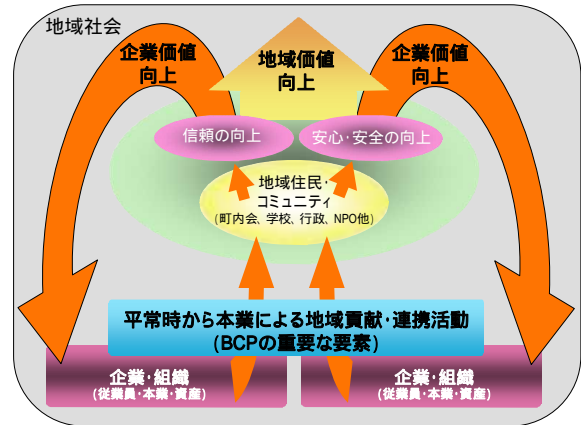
地域社会

企業価値
向上

地域価値
向上

企業価値
向上

信頼の向上

安心･安全の向上

地域住民･
コミュニティ
(町内会、学校、行政、NPO他)

平常時から本業による地域貢献･連携活動
(BCPの重要な要素)

企業･組織
(従業員･本業･資産)

企業･組織
(従業員･本業･資産)